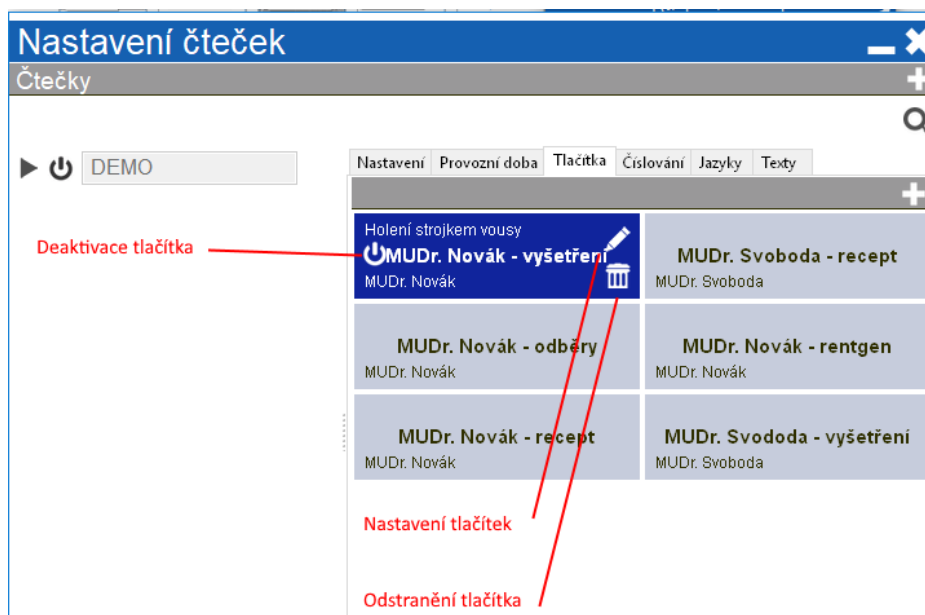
Nastavení čteček

Čtečky

DEMO

Nastavení | Provozní doba | Tlačítka | Číslování | Jazyky | Texty

Deaktivace tlačítka

Holení strojkem vousy
MUDr. Novák - vyšetření
MUDr. Novák

MUDr. Svoboda - recept
MUDr. Svoboda

MUDr. Novák - odběry
MUDr. Novák

MUDr. Novák - rentgen
MUDr. Novák

MUDr. Novák - recept
MUDr. Novák

MUDr. Svododa - vyšetření
MUDr. Svoboda

Nastavení tlačítek

Odstranění tlačítka